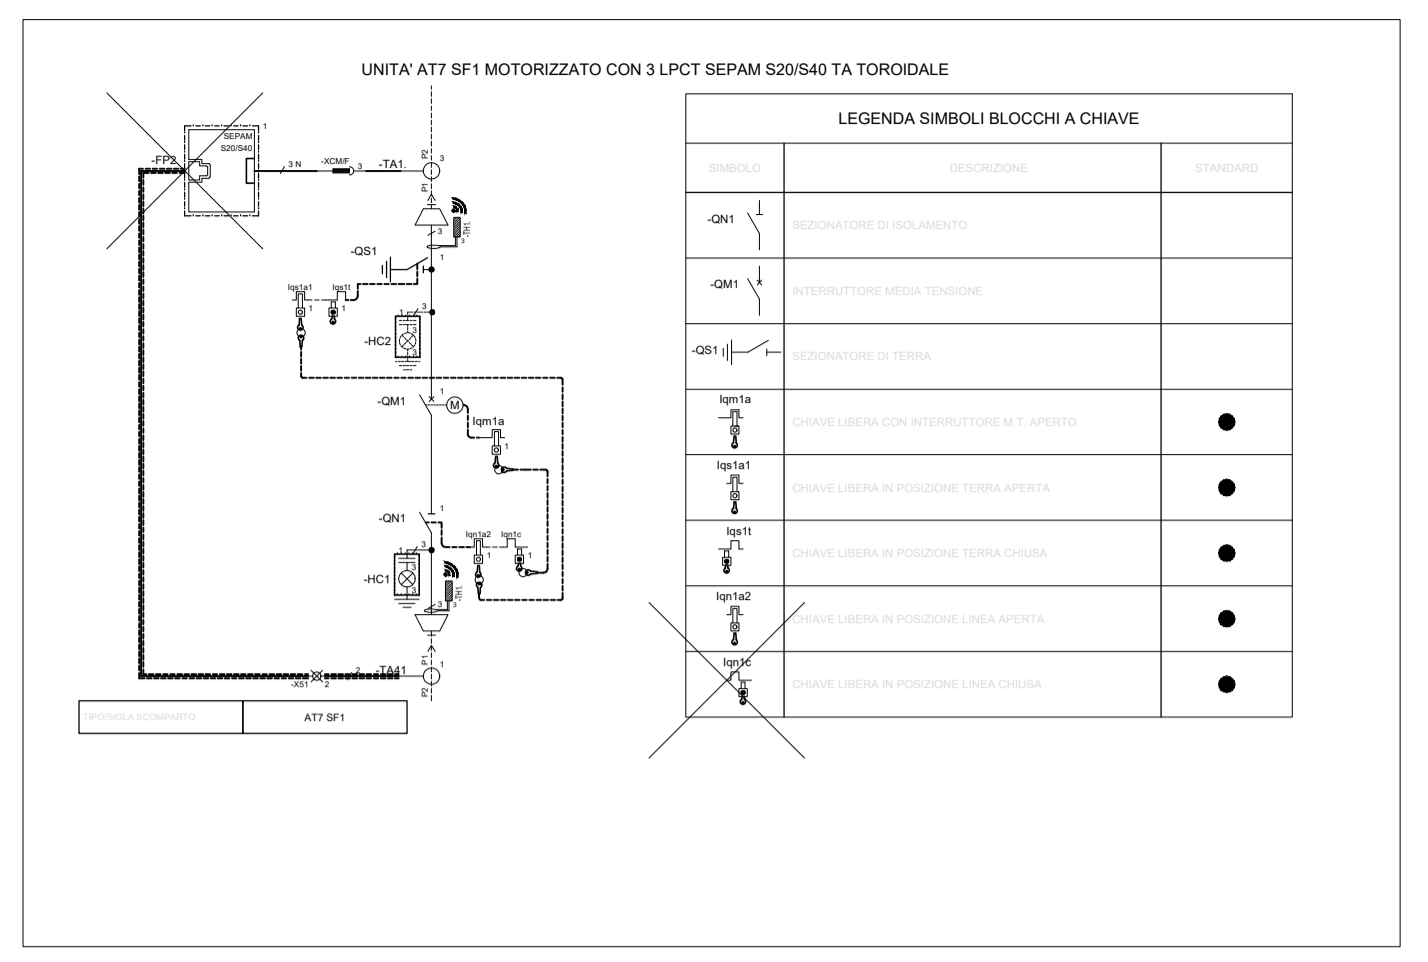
UNITA' AT7 SF1 MOTORIZZATO CON 3 LPCT SEPAM S20/S40 TA TOROIDALE

-FP2
1
SEPAM
S20/S40
3 N
-XCM/F
3
-TA1.
P2
3
P1
-TH1
3
1
-QS1
1
Iqs1a1
Iqs1t
1
1
3
-HC2
3
1
-QM1
M
Iqm1a
1
-QN1
1
3
Iqn1a2
Iqn1c
1
1
-HC1
3
3
-TH1
1
P1
1
-TA41
2
-X51
2
P2

| TIPO/SIGLA SCOMPARTO | AT7 SF1 |
|---|---|

LEGENDA SIMBOLI BLOCCHI A CHIAVE

| SIMBOLO | DESCRIZIONE | STANDARD |
|---|---|---|
| -QN1 | SEZIONATORE DI ISOLAMENTO | |
| -QM1 | INTERRUTTORE MEDIA TENSIONE | |
| -QS1 | SEZIONATORE DI TERRA | |
| Iqm1a | CHIAVE LIBERA CON INTERRUTTORE M.T. APERTO | ● |
| Iqs1a1 | CHIAVE LIBERA IN POSIZIONE TERRA APERTA | ● |
| Iqs1t | CHIAVE LIBERA IN POSIZIONE TERRA CHIUSA | ● |
| Iqn1a2 | CHIAVE LIBERA IN POSIZIONE LINEA APERTA | ● |
| Iqn1c | CHIAVE LIBERA IN POSIZIONE LINEA CHIUSA | ● |